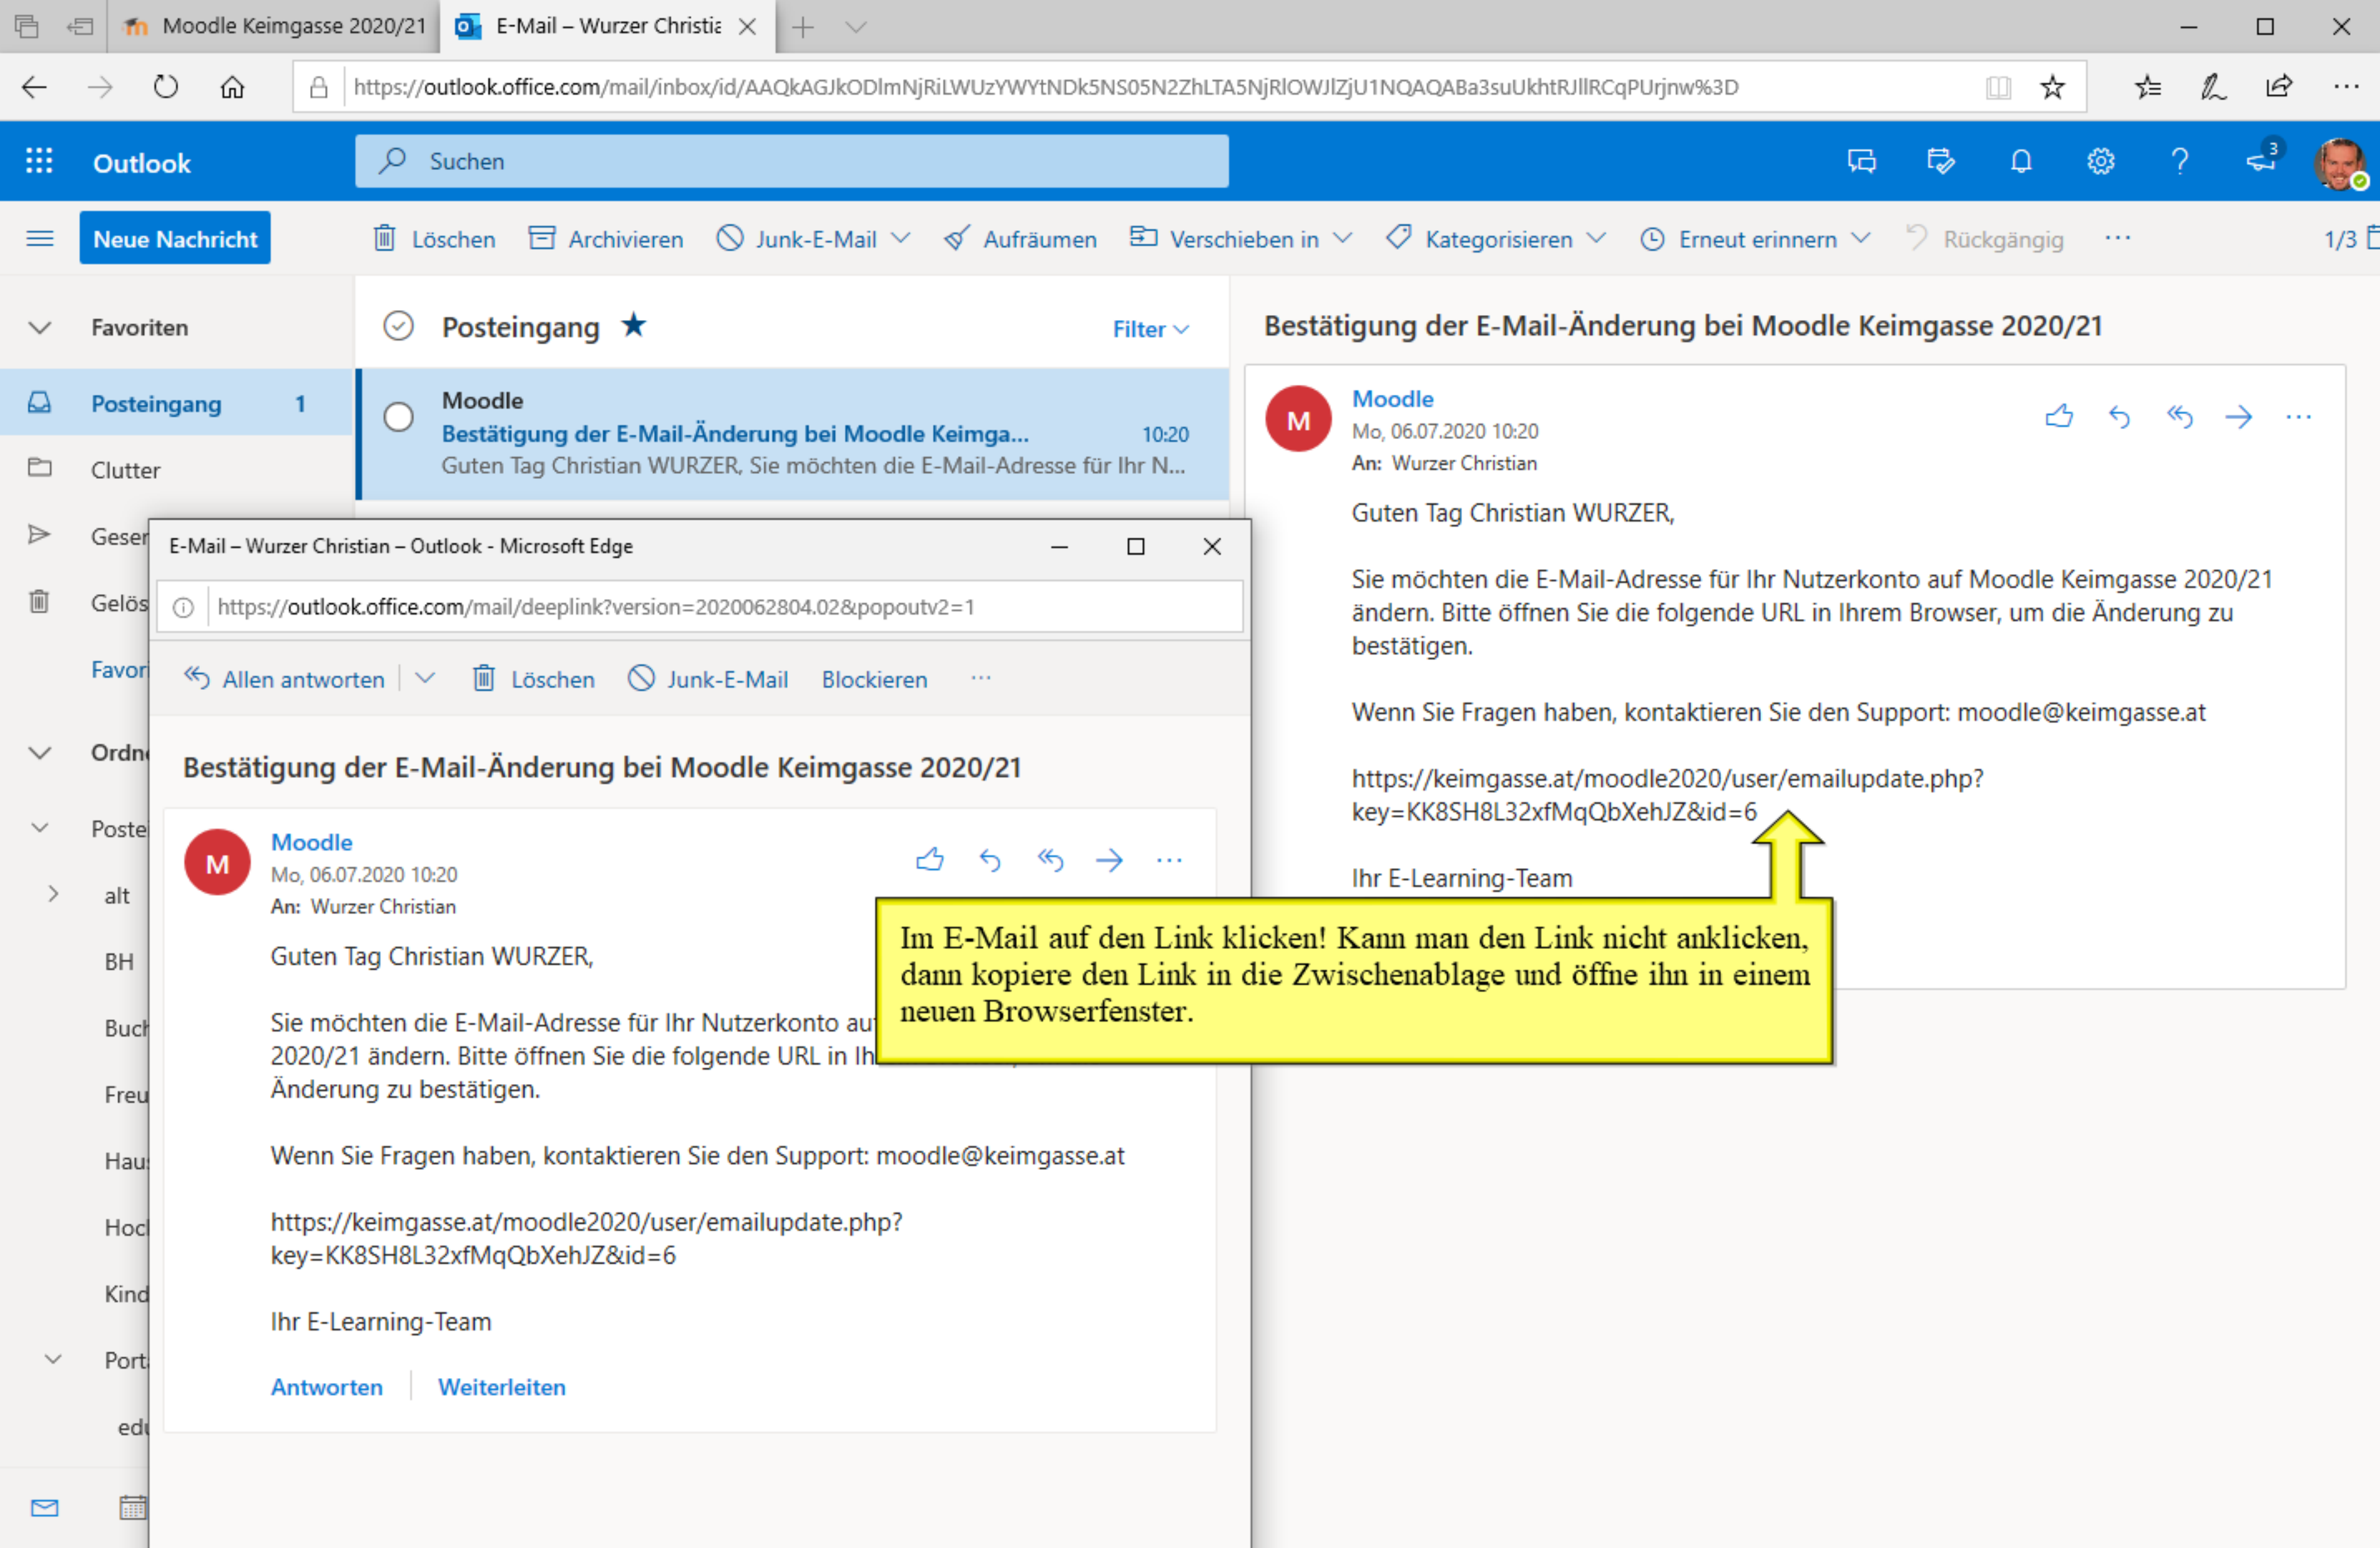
Moodle Keimgasse 2020/21
E-Mail – Wurzer Christia

https://outlook.office.com/mail/inbox/id/AAQkAGJkODlmNjRiLWUzYWYtNDk5NS05N2ZhLTA5NjRlOWJlZjU1NQAQABa3suUkhtRJllRCqPUrjnw%3D

Outlook
Suchen
3

Neue Nachricht
Löschen
Archivieren
Junk-E-Mail
Aufräumen
Verschieben in
Kategorisieren
Erneut erinnern
Rückgängig
1/3

Favoriten
Posteingang 1
Clutter
Geser
Gelös
Favor
Ordn
Poste
alt
BH
Buch
Freu
Hau
Hoc
Kind
Port
edu

Posteingang
Filter

Moodle
Bestätigung der E-Mail-Änderung bei Moodle Keimga... 10:20
Guten Tag Christian WURZER, Sie möchten die E-Mail-Adresse für Ihr N...

Bestätigung der E-Mail-Änderung bei Moodle Keimgasse 2020/21

Moodle
Mo, 06.07.2020 10:20
An: Wurzer Christian

Guten Tag Christian WURZER,

Sie möchten die E-Mail-Adresse für Ihr Nutzerkonto auf Moodle Keimgasse 2020/21 ändern. Bitte öffnen Sie die folgende URL in Ihrem Browser, um die Änderung zu bestätigen.

Wenn Sie Fragen haben, kontaktieren Sie den Support: moodle@keimgasse.at

https://keimgasse.at/moodle2020/user/emailupdate.php?key=KK8SH8L32xfMqQbXehJZ&id=6

Ihr E-Learning-Team

E-Mail – Wurzer Christian – Outlook - Microsoft Edge

https://outlook.office.com/mail/deeplink?version=2020062804.02&popoutv2=1

Allen antworten
Löschen
Junk-E-Mail
Blockieren

Bestätigung der E-Mail-Änderung bei Moodle Keimgasse 2020/21

M
Moodle
Mo, 06.07.2020 10:20
An: Wurzer Christian

Guten Tag Christian WURZER,

Sie möchten die E-Mail-Adresse für Ihr Nutzerkonto au 2020/21 ändern. Bitte öffnen Sie die folgende URL in Ih Änderung zu bestätigen.

Wenn Sie Fragen haben, kontaktieren Sie den Support: moodle@keimgasse.at

https://keimgasse.at/moodle2020/user/emailupdate.php?key=KK8SH8L32xfMqQbXehJZ&id=6

Ihr E-Learning-Team

Antworten
Weiterleiten

Im E-Mail auf den Link klicken! Kann man den Link nicht anklicken, dann kopiere den Link in die Zwischenablage und öffne ihn in einem neuen Browserfenster.